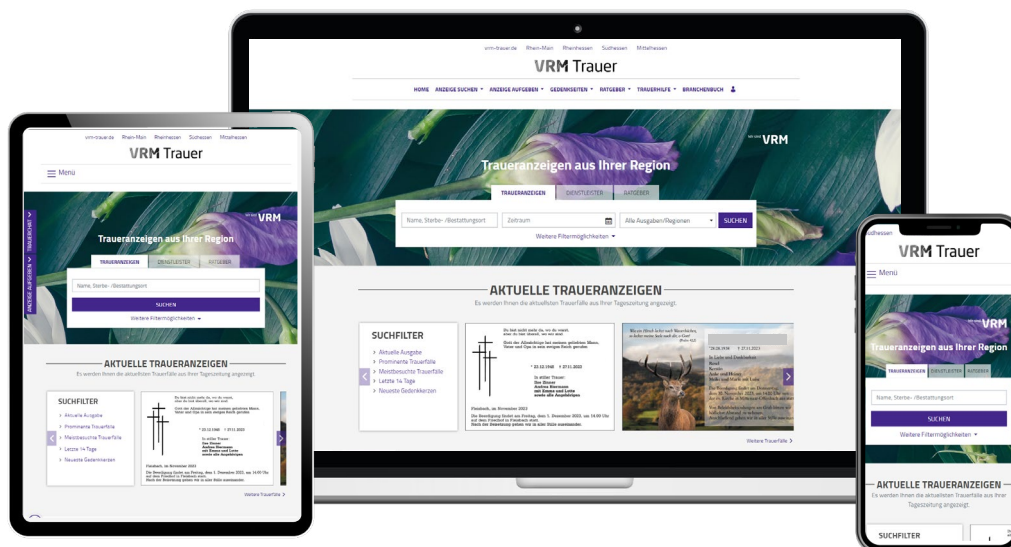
vrm-trauer.de Rhein-Main Rheinhessen Südhessen Mittelhessen

VRM Trauer

HOME ANZEIGE SUCHEN ANZEIGE AUFGEBEN GEDENKSEITEN RATGEBER TRAUERHILFE BRANCHENBUCH

VRM

Traueranzeigen aus Ihrer Region

TRAUERANZEIGEN DIENSTLEISTER RATGEBER

Name, Sterbe- /Bestattungsort Zeitraum Alle Ausgaben/Regionen SUCHEN

Weitere Filtermöglichkeiten

AKTUELLE TRAUERANZEIGEN

Es werden Ihnen die aktuellsten Trauerfälle aus Ihrer Tageszeitung angezeigt.

SUCHFILTER

Aktuelle Ausgabe
Prominente Trauerfälle
Meistbesuchte Trauerfälle
Letzte 14 Tage
Neueste Gedenkkerzen

In stiller Trauer:

Flonheim, im November 2023

Weitere Trauerfälle

vrm-trauer.de Rhein-Main Rheinhessen Südhessen Mittelhessen

VRM Trauer

Menü

VRM

Traueranzeigen aus Ihrer Region

TRAUERANZEIGEN DIENSTLEISTER RATGEBER

Name, Sterbe- /Bestattungsort

SUCHEN

Weitere Filtermöglichkeiten

TRAUERCHAT

ANZEIGE AUFGEBEN

AKTUELLE TRAUERANZEIGEN

Es werden Ihnen die aktuellsten Trauerfälle aus Ihrer Tageszeitung angezeigt.

SUCHFILTER

Aktuelle Ausgabe
Prominente Trauerfälle
Meistbesuchte Trauerfälle
Letzte 14 Tage
Neueste Gedenkkerzen

Flonheim, im November 2023

Weitere Trauerfälle

Südhessen

VRM Trauer

Menü

VRM

Traueranzeigen aus Ihrer Region

TRAUERANZEIGEN DIENSTLEISTER RATGEBER

Name, Sterbe- /Bestattungsort

SUCHEN

Weitere Filtermöglichkeiten

AKTUELLE TRAUERANZEIGEN

Es werden Ihnen die aktuellsten Trauerfälle aus Ihrer Tageszeitung angezeigt.

SUCHFILTER